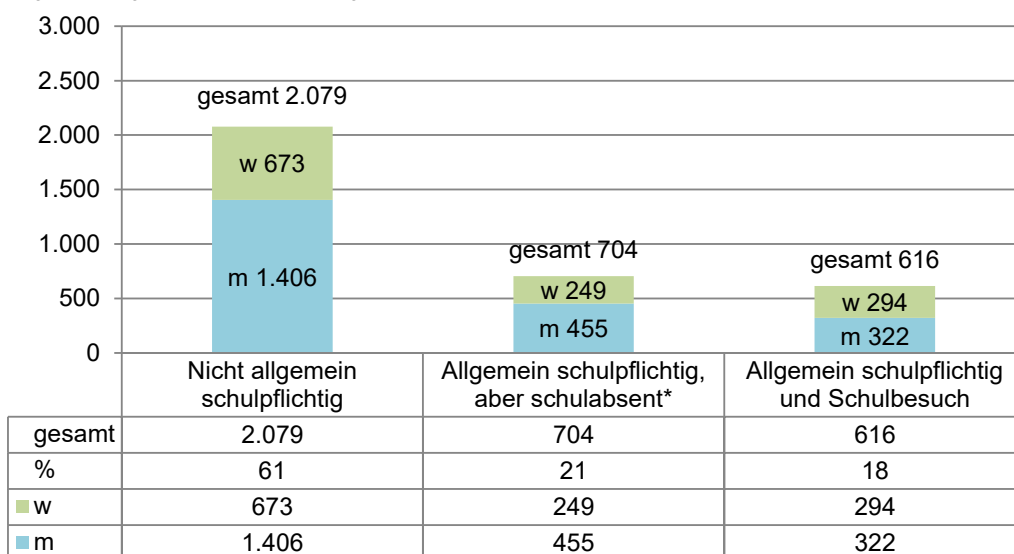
3.000
2.500
2.000
1.500
1.000
500
0

gesamt 2.079
w 673
m 1.406

gesamt 704
w 249
m 455

gesamt 616
w 294
m 322

| | Nicht allgemein schulpflichtig | Allgemein schulpflichtig, aber schulabsent* | Allgemein schulpflichtig und Schulbesuch |
|---|---|---|---|
| gesamt | 2.079 | 704 | 616 |
| % | 61 | 21 | 18 |
| w | 673 | 249 | 294 |
| m | 1.406 | 455 | 322 |